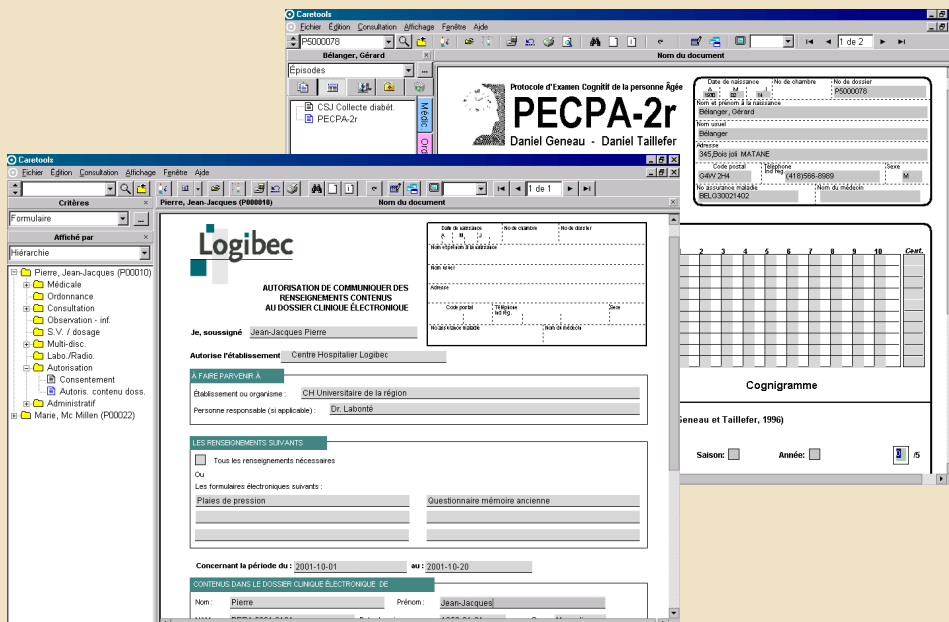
Caretools
Fichier Édition Consultation Affichage Fenêtre Aide
P5000078
1 de 2
Bélanger, Gérard
Nom du document
Episodes
CSJ Collecte diabét.
PECPA-2r
Médic
Ord
Protocole d'Examen Cognitif de la personne Âgée
PECPA-2r
Daniel Geneau - Daniel Taillefer
Date de naissance
No de chambre
No de dossier
P5000078
Nom et prénom à la naissance
Bélanger, Gérard
Nom usuel
Bélanger
Adresse
345,Bois joli MATANE
Code postal
G4W 2H4
Téléphone Ind.Rég.
(418)566-8989
Sexe
M
No assurance maladie
BELG30021402
Nom du médecin
1 2 3 4 5 6 7 8 9 10 Cert.
Cognigramme
Geneau et Taillefer, 1996)
Saison:
Année:
/5

Caretools
Fichier Édition Consultation Affichage Fenêtre Aide
1 de 1
Critères
Formulaire
Affiché par
Hiérarchie
Pierre, Jean-Jacques (P00010)
Médicale
Ordonnance
Consultation
Observation - inf.
S.V. / dosage
Multi-disc.
Labo./Radio.
Autorisation
Consentement
Autoris. contenu doss.
Administratif
Marie, Mc Millen (P00022)
Pierre, Jean-Jacques (P00010)
Nom du document
Logibec
AUTORISATION DE COMMUNIQUER DES RENSEIGNEMENTS CONTENUS AU DOSSIER CLINIQUE ÉLECTRONIQUE
Date de naissance
No de chambre
No de dossier
Nom et prénom à la naissance
Nom usuel
Adresse
Code postal
Téléphone Ind.Rég.
Sexe
No assurance maladie
Nom du médecin
Je, soussigné Jean-Jacques Pierre
Autorise l'établissement Centre Hospitalier Logibec
À FAIRE PARVENIR À
Établissement ou organisme : CH Universitaire de la région
Personne responsable (si applicable) : Dr. Labonté
LES RENSEIGNEMENTS SUIVANTS
Tous les renseignements nécessaires
Ou
Les formulaires électroniques suivants :
Plaies de pression
Questionnaire mémoire ancienne
Concernant la période du : 2001-10-01 au : 2001-10-20
CONTENUS DANS LE DOSSIER CLINIQUE ÉLECTRONIQUE DE
Nom : Pierre
Prénom : Jean-Jacques